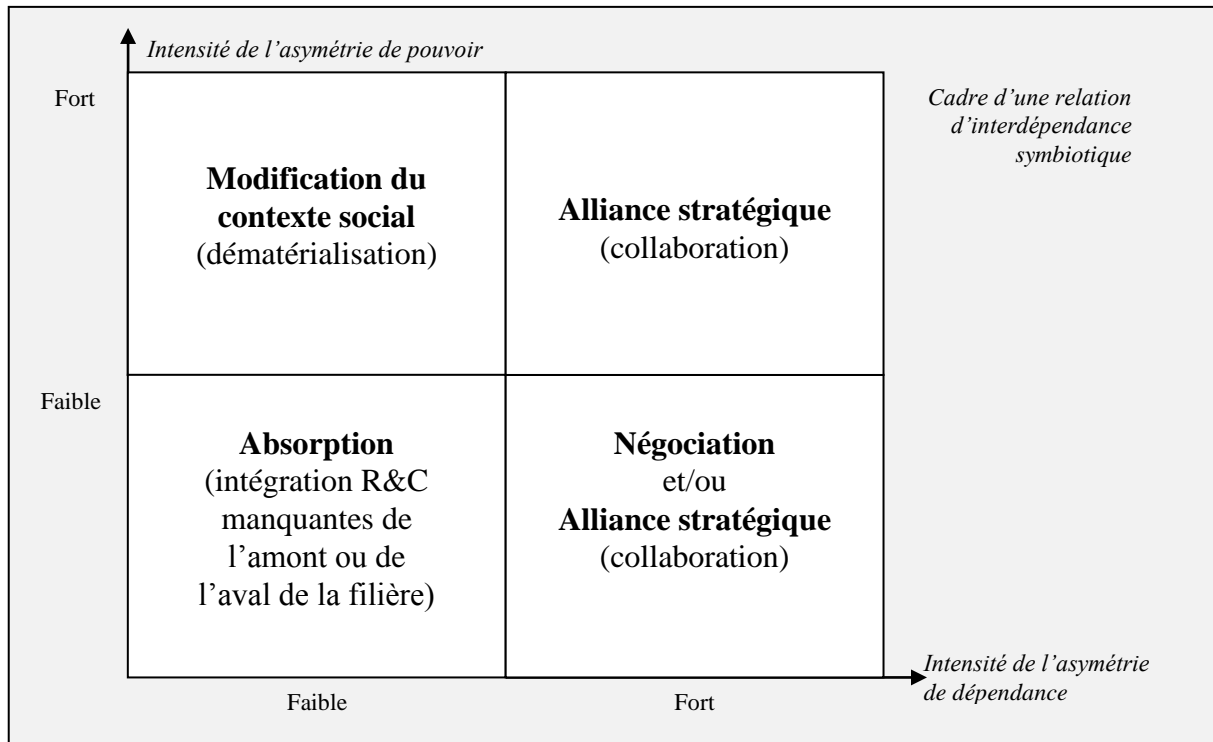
Intensité de l'asymétrie de pouvoir

Fort

Faible

**Modification du contexte social** (dématérialisation)

**Alliance stratégique** (collaboration)

Cadre d'une relation d'interdépendance symbiotique

**Absorption** (intégration R&C manquantes de l'amont ou de l'aval de la filière)

**Négociation** et/ou **Alliance stratégique** (collaboration)

Intensité de l'asymétrie de dépendance

Faible

Fort